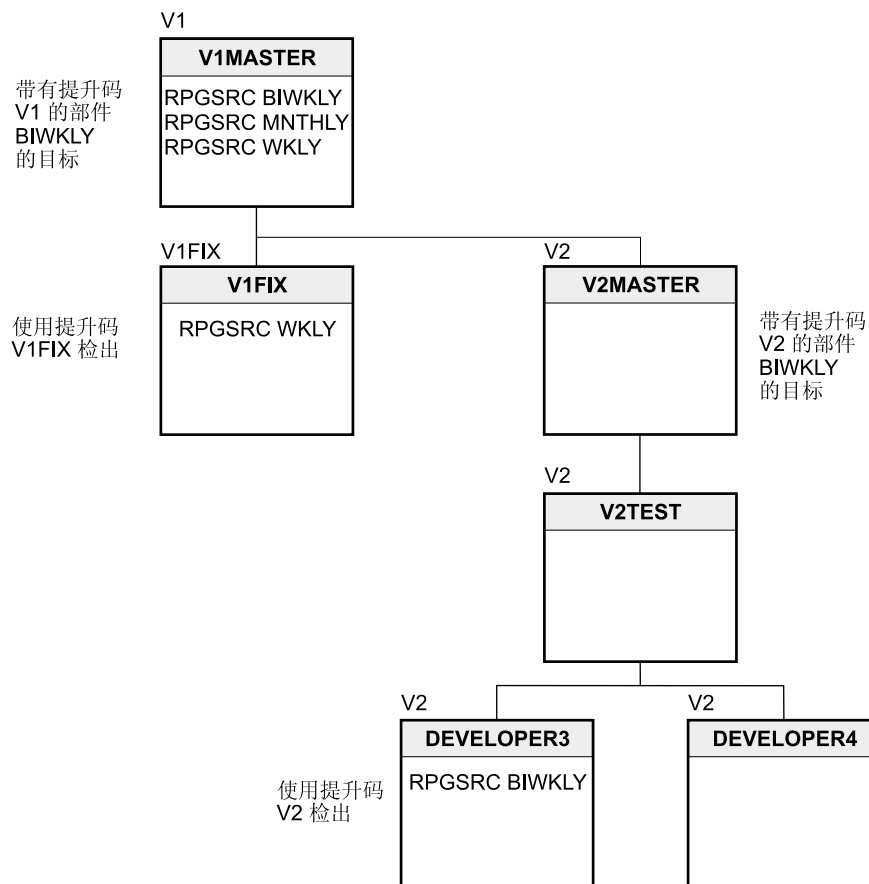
V1

V1MASTER

带有提升码 V1 的部件 BIWKLY 的目标

RPGSRC BIWKLY
RPGSRC MNTHLY
RPGSRC WKLY

V1FIX

V1FIX

使用提升码 V1FIX 检出

RPGSRC WKLY

V2

V2MASTER

带有提升码 V2 的部件 BIWKLY 的目标

V2

V2TEST

V2

DEVELOPER3

使用提升码 V2 检出

RPGSRC BIWKLY

V2

DEVELOPER4